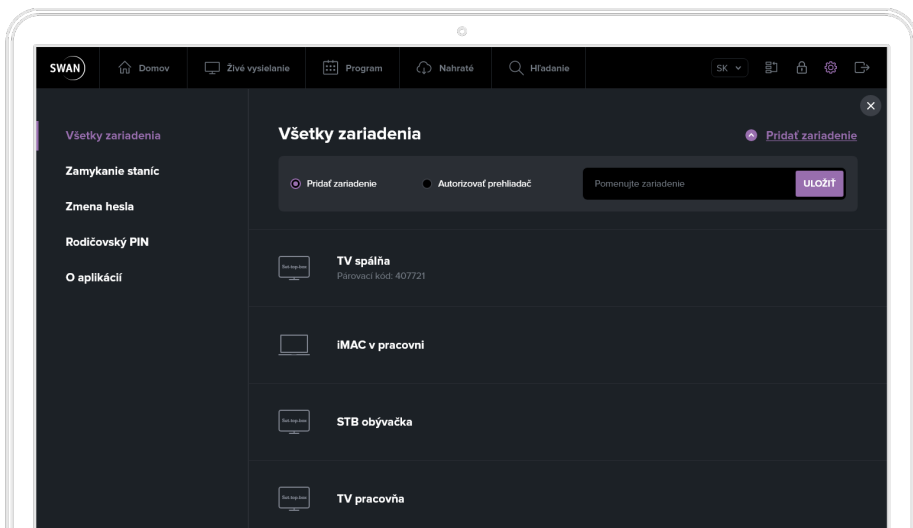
SWAN Domov Živé vysielanie Program Nahraté Hľadanie SK

Všetky zariadenia
Zamykanie staníc
Zmena hesla
Rodičovský PIN
O aplikácií

Všetky zariadenia
Pridať zariadenie

Pridať zariadenie
Autorizovať prehliadač
Pomenujte zariadenie
ULOŽIŤ

Set top box
TV spálňa
Párovací kód: 407721

iMAC v pracovni

Set top box
STB obývačka

Set top box
TV pracovňa